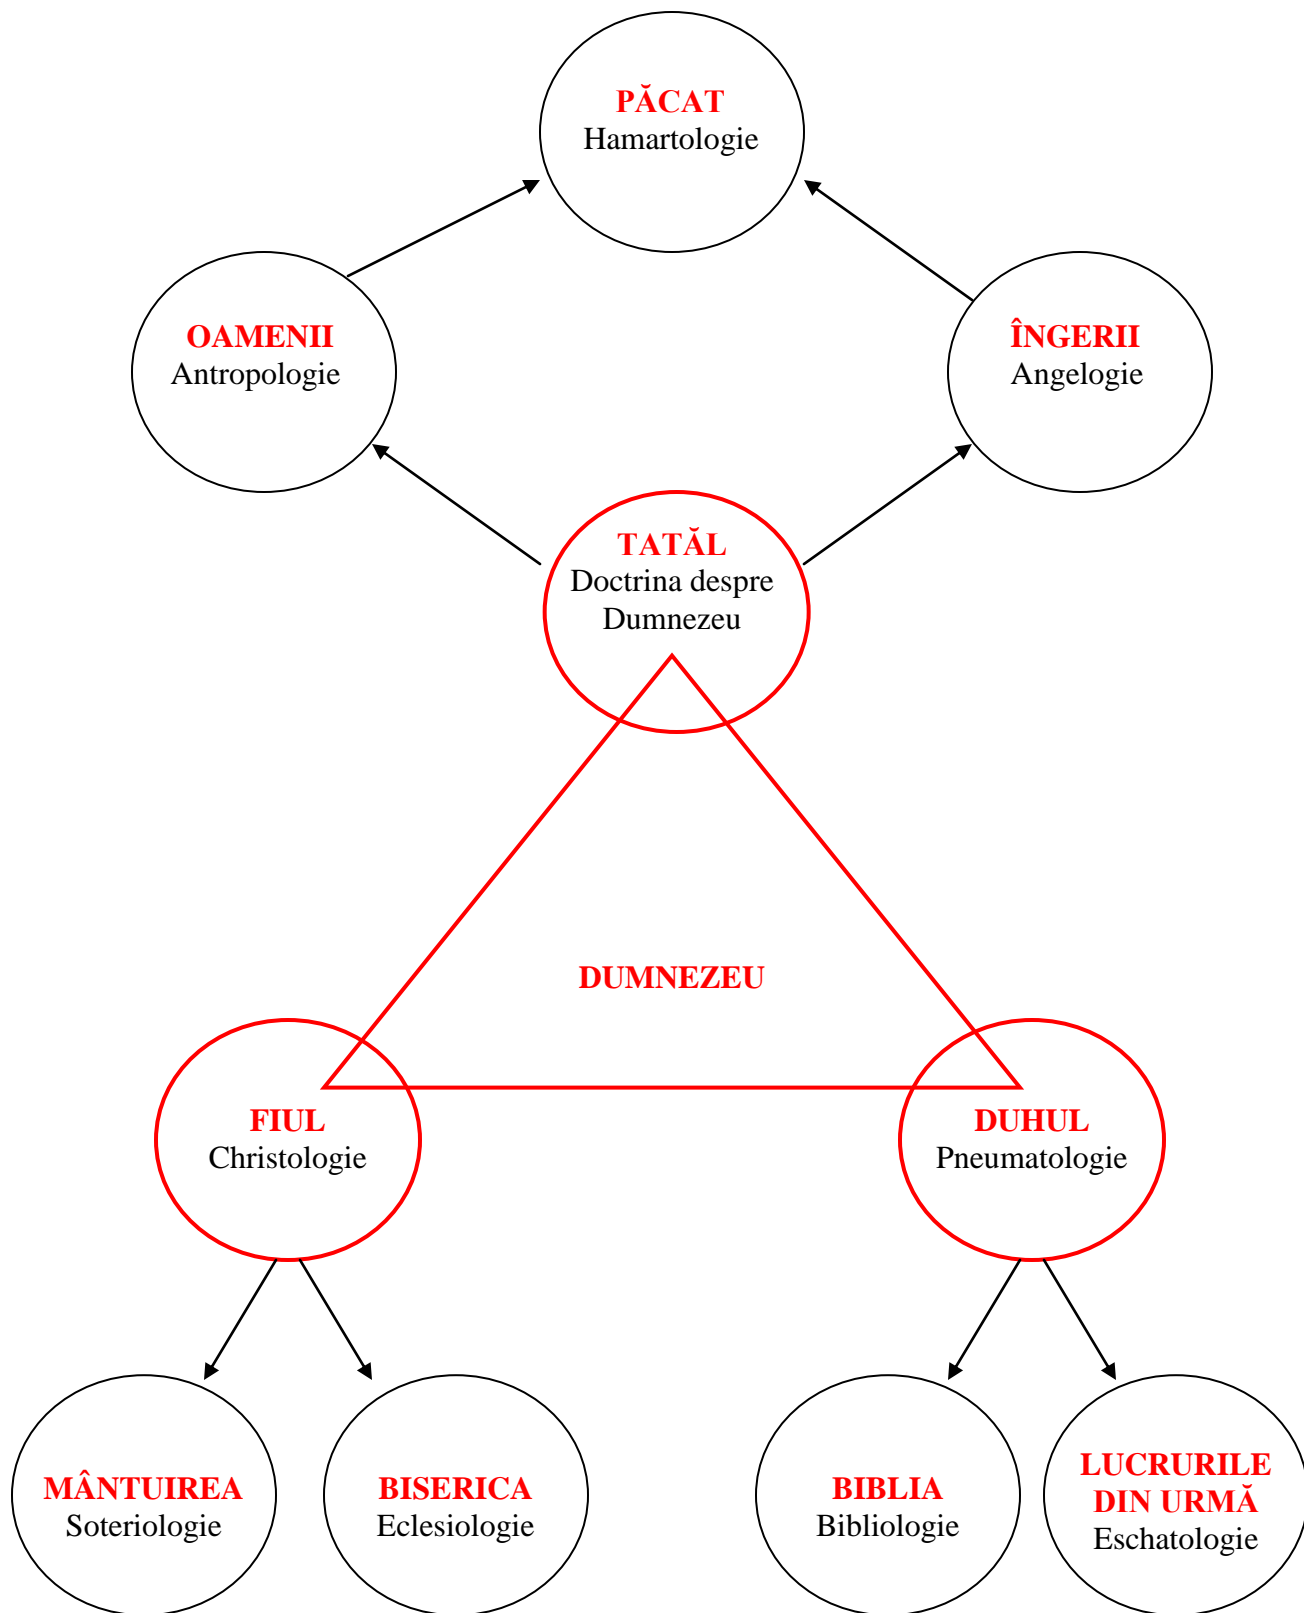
PĂCAT
Hamartologie

OAMENII
Antropologie

ÎNGERII
Angelogie

TATĂL
Doctrina despre Dumnezeu

DUMNEZEU

FIUL
Christologie

DUHUL
Pneumatologie

MÂNTUIREA
Soteriologie

BISERICA
Eclesiologie

BIBLIA
Bibliologie

LUCRURILE DIN URMĂ
Eschatologie